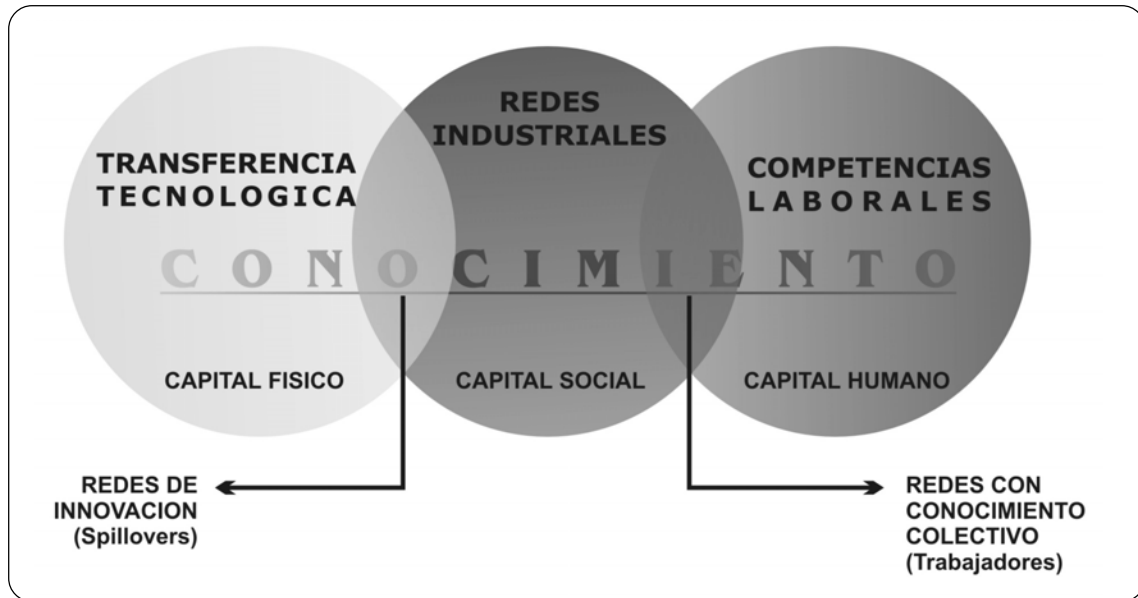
REDES INDUSTRIALES

TRANSFERENCIA TECNOLOGICA

COMPETENCIAS LABORALES

C O N O C I M I E N T O

CAPITAL FISICO

CAPITAL SOCIAL

CAPITAL HUMANO

REDES DE INNOVACION (Spillovers)

REDES CON CONOCIMIENTO COLECTIVO (Trabajadores)